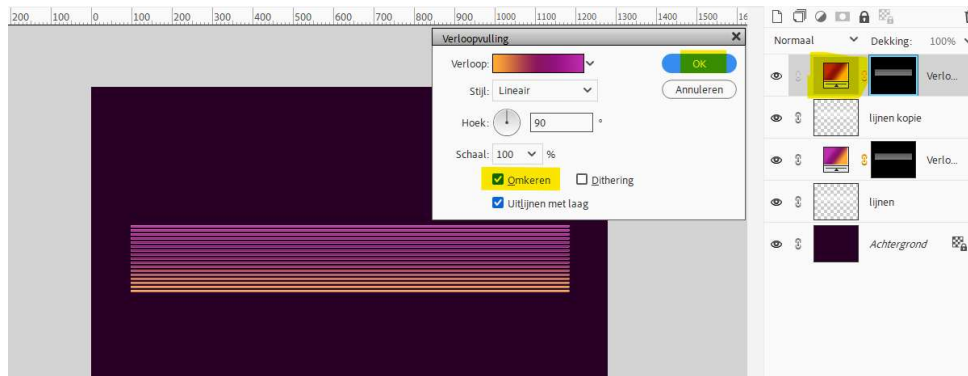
200 100 0 100 200 300 400 500 600 700 800 900 1000 1100 1200 1300 1400 1500 16

Verloopvulling
Verloop:
OK
Stijl: Lineair
Annuleren
Hoek: 90 °
Schaal: 100 %
Omkeren
Dithering
Uitlijnen met laag

Normaal
Dekking: 100%
Verlo...
lijnen kopie
Verlo...
lijnen
Achtergrond